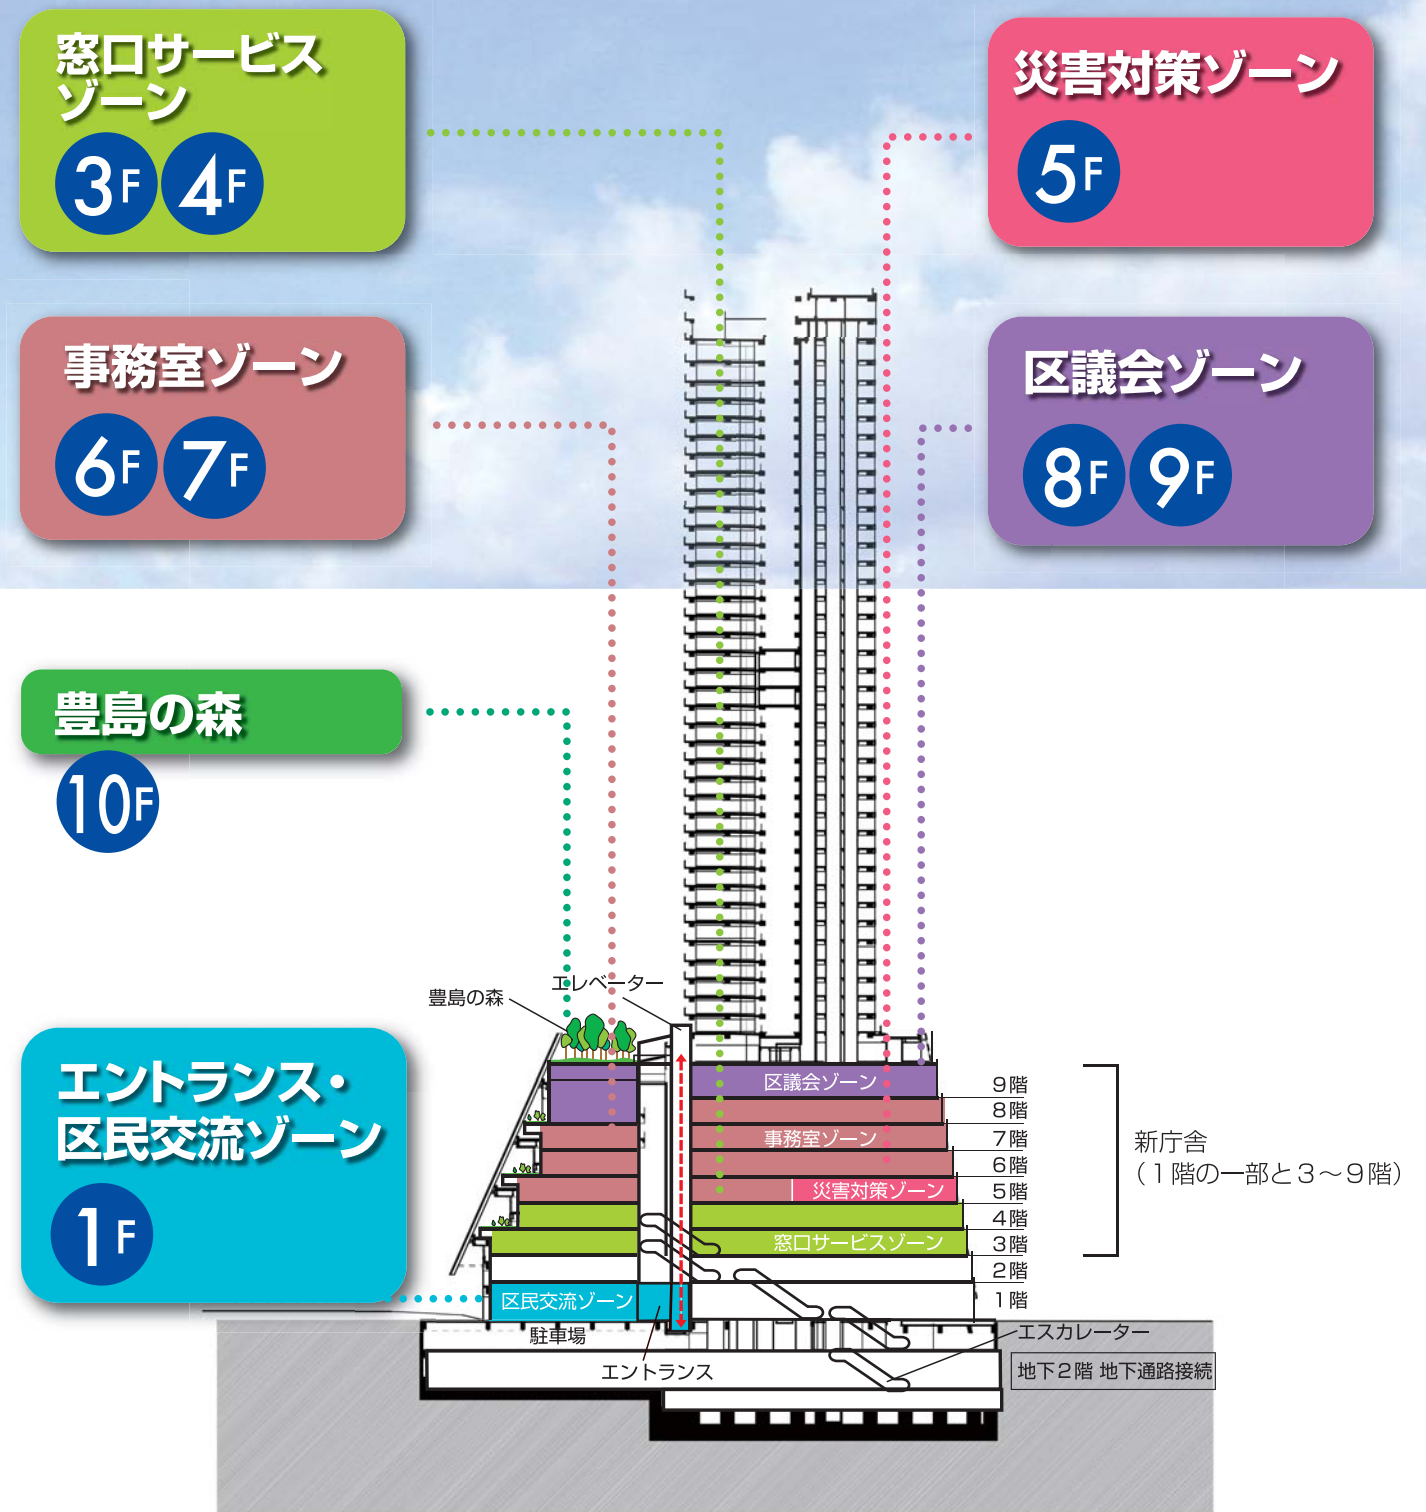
窓口サービスゾーン

3F 4F

災害対策ゾーン

5F

事務室ゾーン

6F 7F

区議会ゾーン

8F 9F

豊島の森

10F

エントランス・区民交流ゾーン

1F

豊島の森

エレベーター

区議会ゾーン

事務室ゾーン

災害対策ゾーン

窓口サービスゾーン

区民交流ゾーン

9階
8階
7階
6階
5階
4階
3階
2階
1階

新庁舎
（1階の一部と3～9階）

駐車場

エントランス

エスカレーター

地下2階 地下通路接続